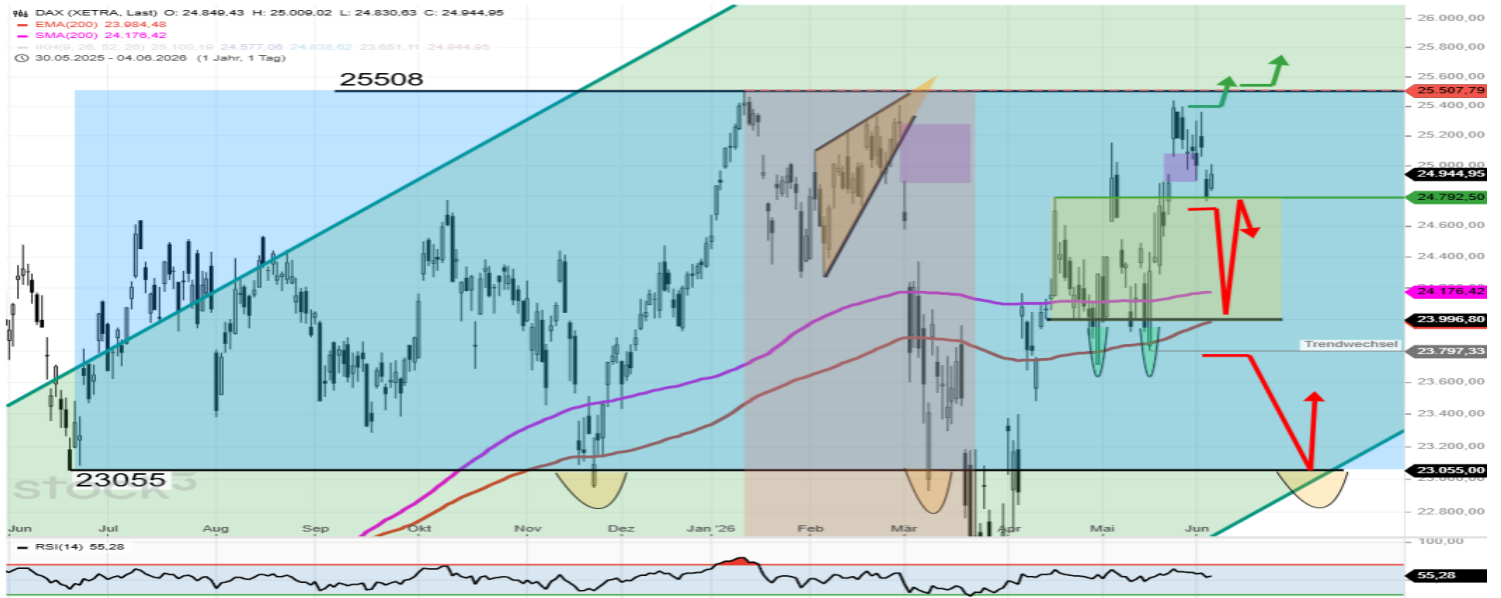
DAX (XETRA, Last) O: 24.849,43 H: 25.009,02 L: 24.830,63 C: 24.944,95
EMA(200) 23.984,48
SMA(200) 24.176,42
IKH(9, 26, 52, 26) 25.100,19 24.577,06 24.838,62 23.651,11 24.944,95
30.05.2025 - 04.06.2026 (1 Jahr, 1 Tag)

25508
23055
stock3
Trendwechsel

26.000,00
25.800,00
25.600,00
25.507,79
25.400,00
25.200,00
25.000,00
24.944,95
24.792,50
24.600,00
24.400,00
24.176,42
23.996,80
23.797,33
23.600,00
23.400,00
23.200,00
23.055,00
22.800,00

Jun Jul Aug Sep Okt Nov Dez Jan '26 Feb Mär Apr Mai Jun

RSI(14) 55,28
100,00
55,28